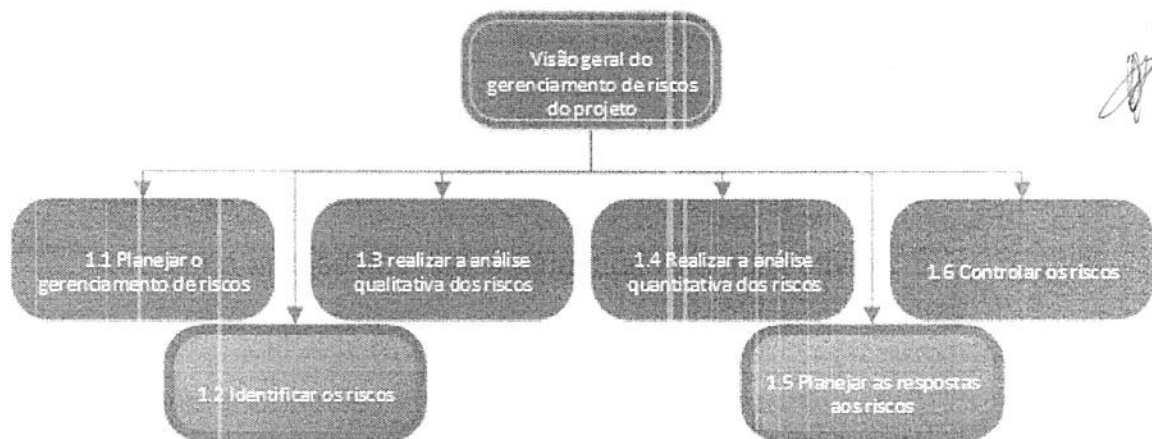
Visão geral do gerenciamento de riscos do projeto

1.1 Planejar o gerenciamento de riscos

1.3 realizar a análise qualitativa dos riscos

1.4 Realizar a análise quantitativa dos riscos

1.6 Controlar os riscos

1.2 Identificar os riscos

1.5 Planejar as respostas aos riscos